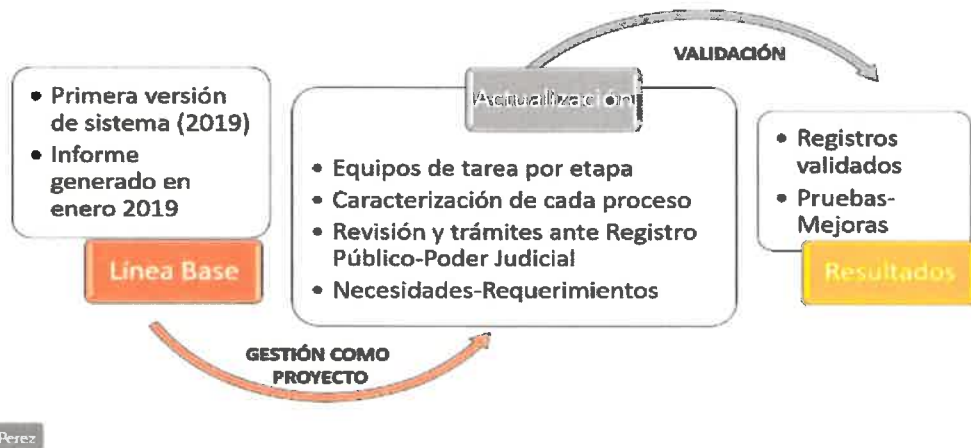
- Primera versión de sistema (2019)
- Informe generado en enero 2019

Línea Base

GESTIÓN COMO PROYECTO

Actualización

- Equipos de tarea por etapa
- Caracterización de cada proceso
- Revisión y trámites ante Registro Público-Poder Judicial
- Necesidades-Requerimientos

VALIDACIÓN

- Registros validados
- Pruebas-Mejoras

Resultados

Perez